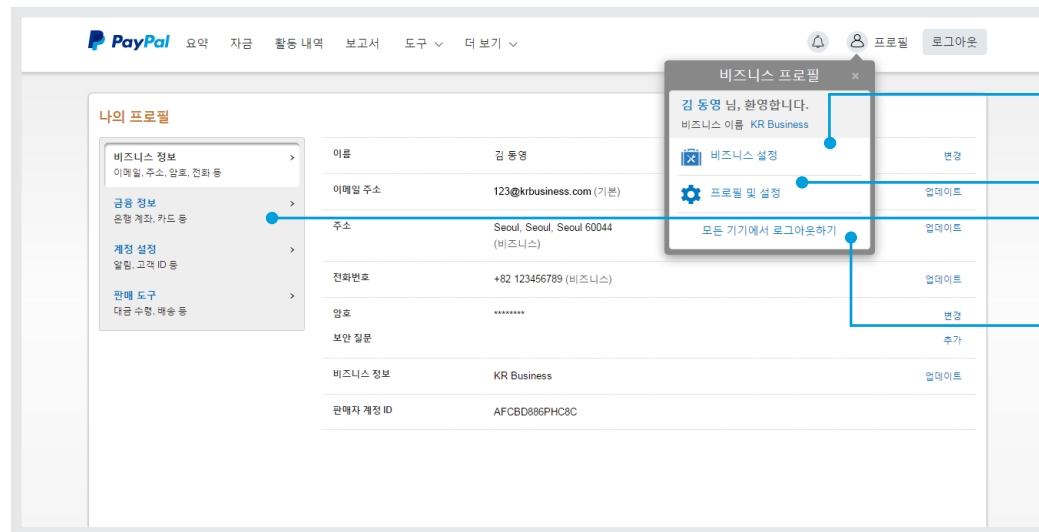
PayPal 요약 자금 활동 내역 보고서 도구 더 보기

프로필 로그아웃

비즈니스 프로필 ×

김 동영 님, 환영합니다.
비즈니스 이름 KR Business

비즈니스 설정

프로필 및 설정

모든 기기에서 로그아웃하기

나의 프로필

비즈니스 정보
이메일, 주소, 암호, 전화 등

금융 정보
은행 계좌, 카드 등

계정 설정
알림, 고객 ID 등

판매 도구
대금 수령, 배송 등

| | | |
|---|---|---|
| 이름 | 김 동영 | 변경 |
| 이메일 주소 | 123@krbusiness.com (기본) | 업데이트 |
| 주소 | Seoul, Seoul, Seoul 60044 (비즈니스) | 업데이트 |
| 전화번호 | +82 123456789 (비즈니스) | 업데이트 |
| 암호 | ******** | 변경 |
| 보안 질문 | | 추가 |
| 비즈니스 정보 | KR Business | 업데이트 |
| 판매자 계정 ID | AFCBD886PHC8C | |